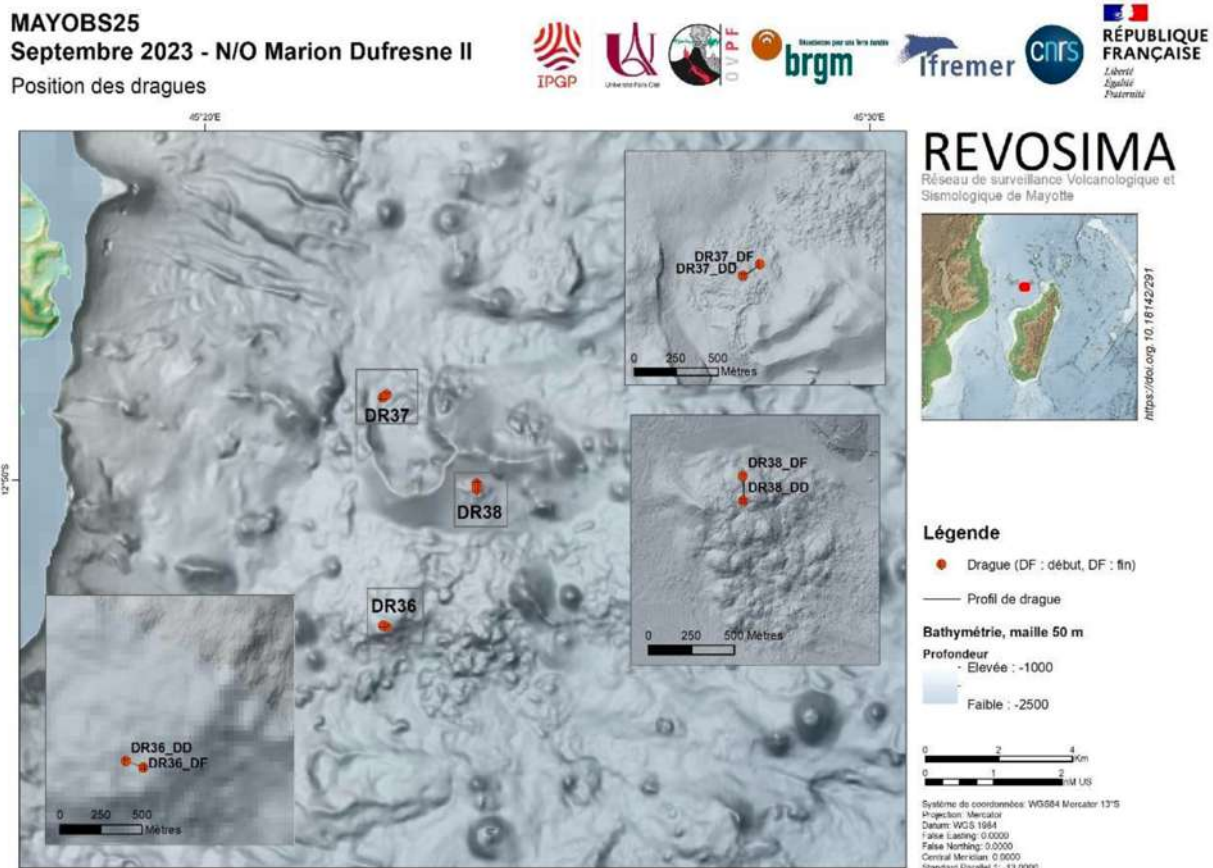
MAYOBS25
Septembre 2023 - N/O Marion Dufresne II
Position des dragues

IPGP
Université Paris Cité
OVPF
brgm
Ifremer
cnrs
RÉPUBLIQUE FRANÇAISE
Liberté
Égalité
Fraternité

45°20'E
45°30'E
12°50'S

REVOSIMA
Réseau de surveillance Volcanologique et Sismologique de Mayotte

https://doi.org/10.18142/291

DR37_DF
DR37_DD
0 250 500 Mètres

DR37
DR38
DR36

DR38_DF
DR38_DD
0 250 500 Mètres

DR36_DD
DR36_DF
0 250 500 Mètres

Légende
Drague (DF : début, DF : fin)
Profil de drague
Bathymétrie, maille 50 m
Profondeur
Elevée : -1000
Faible : -2500

0 2 4 Km
0 1 2 mi US

Système de coordonnées: WGS84 Mercator 13°S
Projection: Mercator
Datum: WGS 1984
False Easting: 0.0000
False Northing: 0.0000
Central Meridian: 0.0000
Standard Parallel 1: -13.0000